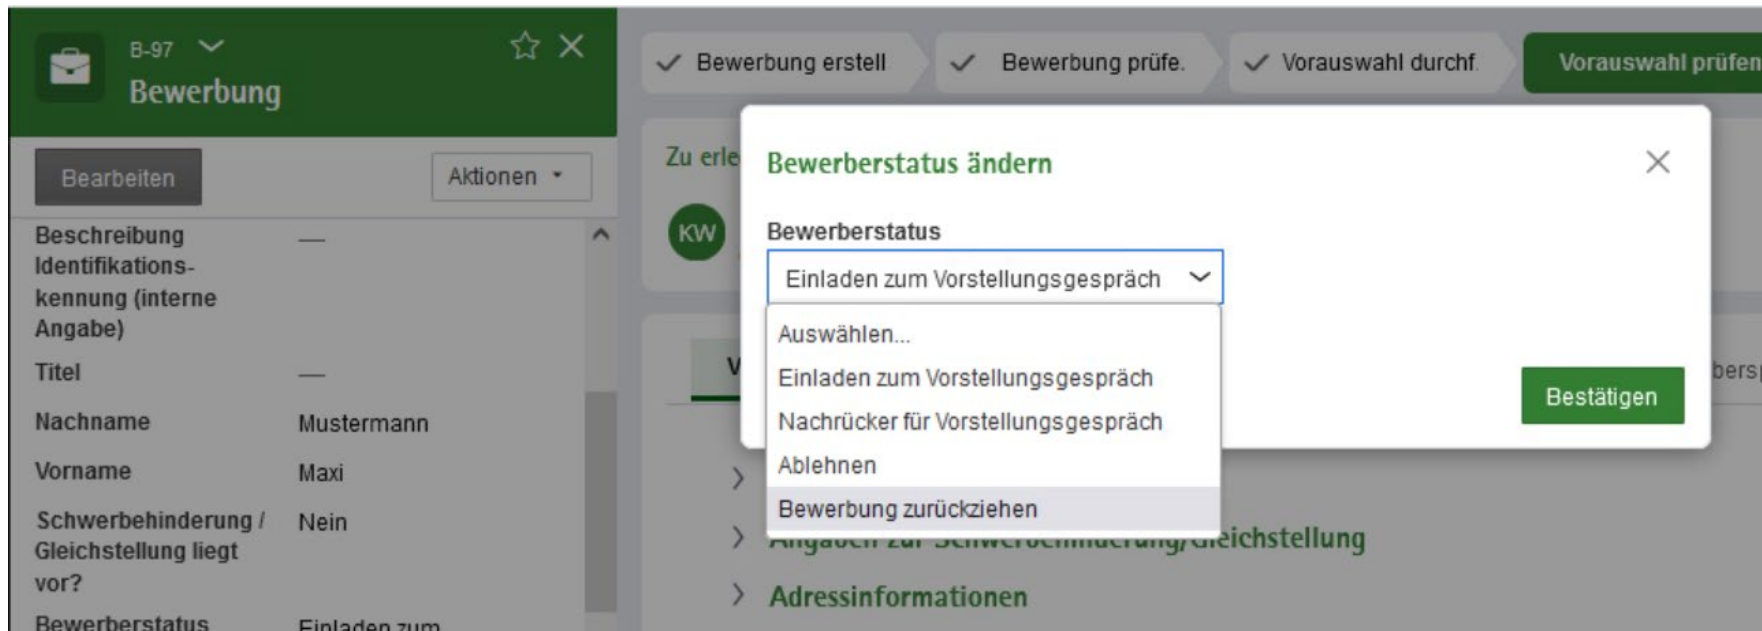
B-97

Bewerbung

Bearbeiten

Aktionen

Beschreibung Identifikationskennung (interne Angabe) —

Titel —

Nachname Mustermann

Vorname Maxi

Schwerbehinderung / Gleichstellung liegt vor? Nein

Bewerberstatus Einladen zum

Bewerbung erstell

Bewerbung prüfe.

Vorauswahl durchf.

Vorauswahl prüfen

Zu erle

KW

V

Bewerberstatus ändern

Bewerberstatus

Einladen zum Vorstellungsgespräch

Auswählen...

Einladen zum Vorstellungsgespräch

Nachrücker für Vorstellungsgespräch

Ablehnen

Bewerbung zurückziehen

Bestätigen

bers

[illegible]eichstellung

Adressinformationen